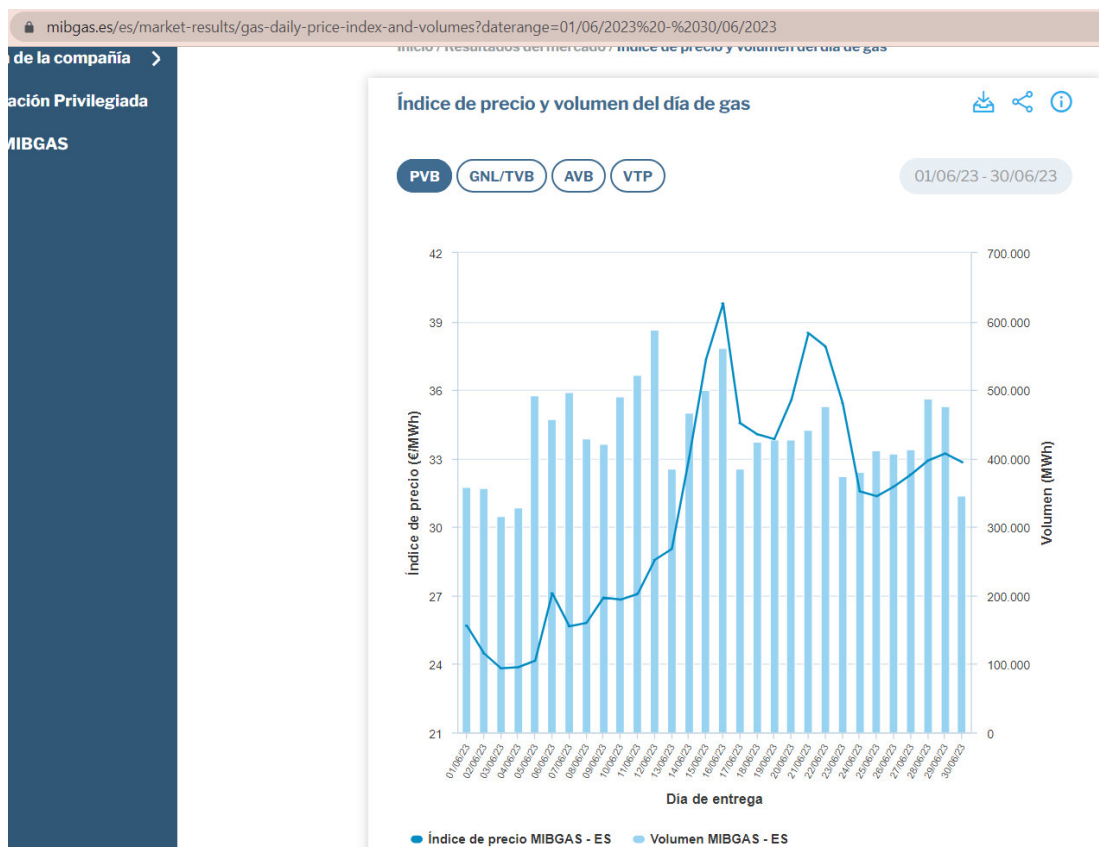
mibgas.es/es/market-results/gas-daily-price-index-and-volumes?daterange=01/06/2023%20-%2030/06/2023

n de la compañía >

ación Privilegiada

MIBGAS

Inicio / Resultados del mercado / Índice de precio y volumen del día de gas

Índice de precio y volumen del día de gas

PVB GNL/TVB AVB VTP

01/06/23 - 30/06/23

Índice de precio (€/MWh)

42
39
36
33
30
27
24
21

Volumen (MWh)

700.000
600.000
500.000
400.000
300.000
200.000
100.000
0

01/06/23 02/06/23 03/06/23 04/06/23 05/06/23 06/06/23 07/06/23 08/06/23 09/06/23 10/06/23 11/06/23 12/06/23 13/06/23 14/06/23 15/06/23 16/06/23 17/06/23 18/06/23 19/06/23 20/06/23 21/06/23 22/06/23 23/06/23 24/06/23 25/06/23 26/06/23 27/06/23 28/06/23 29/06/23 30/06/23

Día de entrega

Índice de precio MIBGAS - ES Volumen MIBGAS - ES